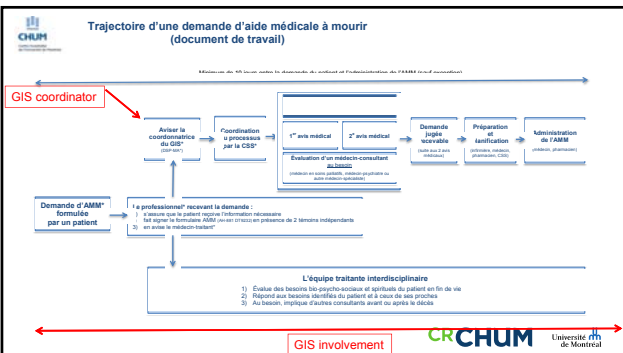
CHUM

Trajectoire d'une demande d'aide médicale à mourir (document de travail)

Minimum de 10 jours entre la demande du patient et l'administration de l'AMM (sauf exception)

GIS coordinator

Aviser la coordonnatrice du GIS* (DSP-MA*)

Coordination du processus par la CSS*

1er avis médical

2e avis médical

Évaluation d'un médecin-consultant au besoin

(médecin en soins palliatifs, médecin psychiatre ou autre médecin spécialiste)

Demande jugée recevable (suite aux 2 avis médicaux)

Préparation et planification (infirmière, médecin, pharmacien, CSS)

Administration de l'AMM (médecin, pharmacien)

Demande d'AMM* formulée par un patient

Le professionnel* recevant la demande :
1) s'assure que le patient reçoive l'information nécessaire
2) fait signer le formulaire AMM (AH-881 DT9232) en présence de 2 témoins indépendants
3) en avise le médecin-traitant*

L'équipe traitante interdisciplinaire
1) Évalue des besoins bio-psycho-sociaux et spirituels du patient en fin de vie
2) Répond aux besoins identifiés du patient et à ceux de ses proches
3) Au besoin, implique d'autres consultants avant ou après le décès

GIS involvement

CRCHUM

Université de Montréal